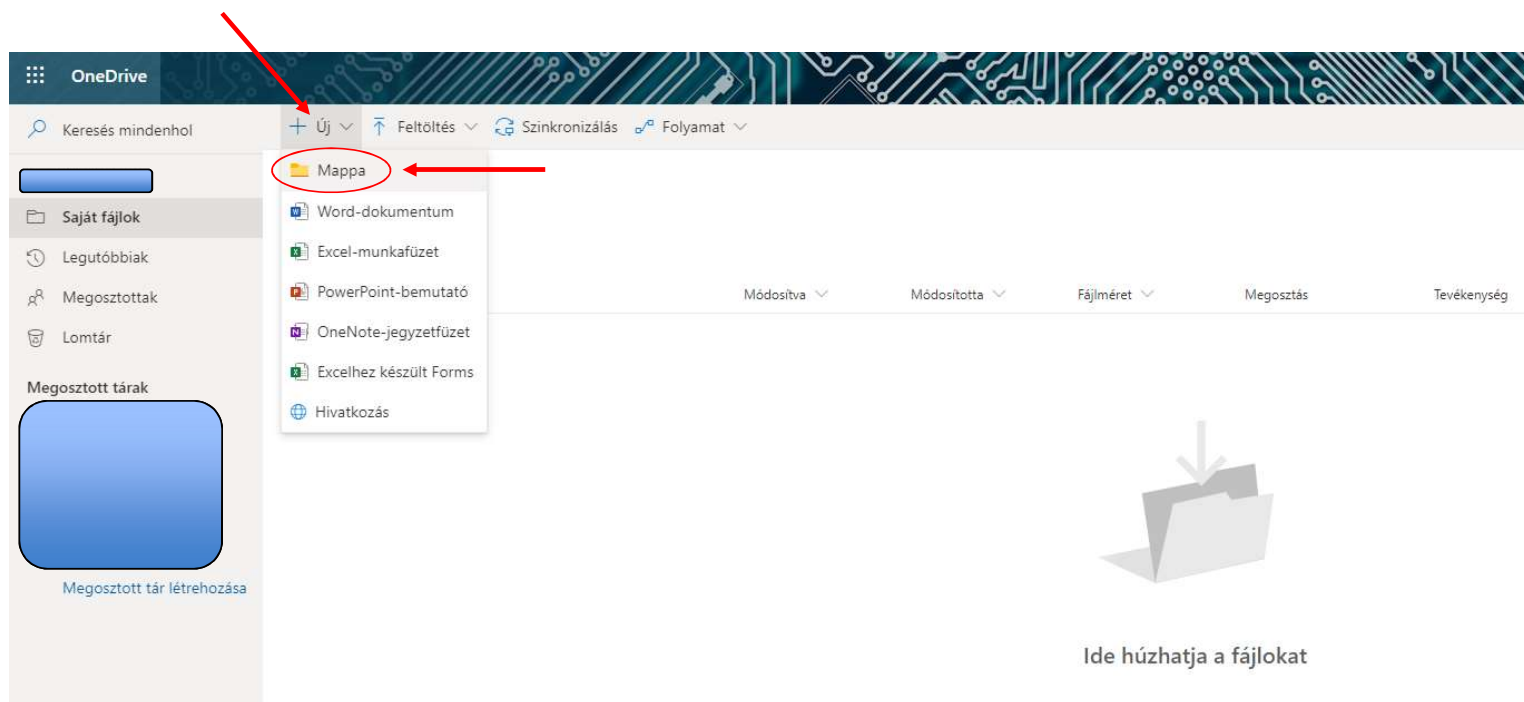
OneDrive

Keresés mindenhol

Új Feltöltés Szinkronizálás Folyamat

Mappa
Word-dokumentum
Excel-munkafüzet
PowerPoint-bemutató
OneNote-jegyzetfüzet
Excelhez készült Forms
Hivatkozás

Saját fájlok
Legutóbbiak
Megosztottak
Lomtár

Megosztott tárak

Megosztott tár létrehozása

Módosítva
Módosította
Fájlméret
Megosztás
Tevékenység

Ide húzhatja a fájlokat